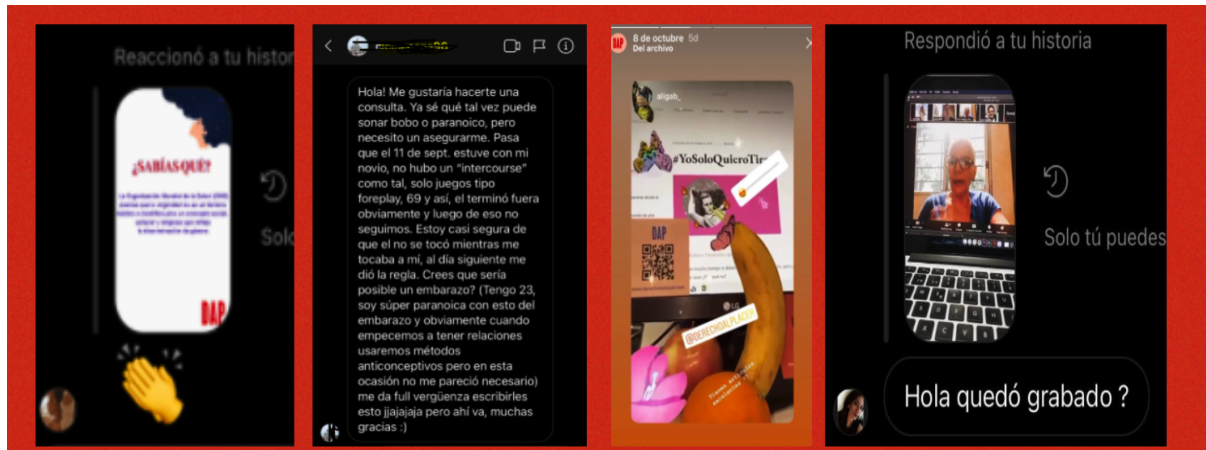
Reaccionó a tu histori

¿SABÍAS QUÉ?

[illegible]

DAP

Solo

Hola! Me gustaría hacerte una consulta. Ya sé qué tal vez puede sonar bobo o paranoico, pero necesito un asegurarme. Pasa que el 11 de sept. estuve con mi novio, no hubo un "intercourse" como tal, solo juegos tipo foreplay, 69 y así, el terminó fuera obviamente y luego de eso no seguimos. Estoy casi segura de que el no se tocó mientras me tocaba a mí, al día siguiente me dió la regla. Crees que sería posible un embarazo? (Tengo 23, soy súper paranoica con esto del embarazo y obviamente cuando empecemos a tener relaciones usaremos métodos anticonceptivos pero en esta ocasión no me pareció necesario) me da full vergüenza escribirles esto jjajajaja pero ahí va, muchas gracias :)

8 de octubre 5d
Del archivo

aligab_

#YoSoloQuieroTir

DAP

@DERECHOALPLACER

Respondió a tu historia

Solo tú puedes

Hola quedó grabado ?